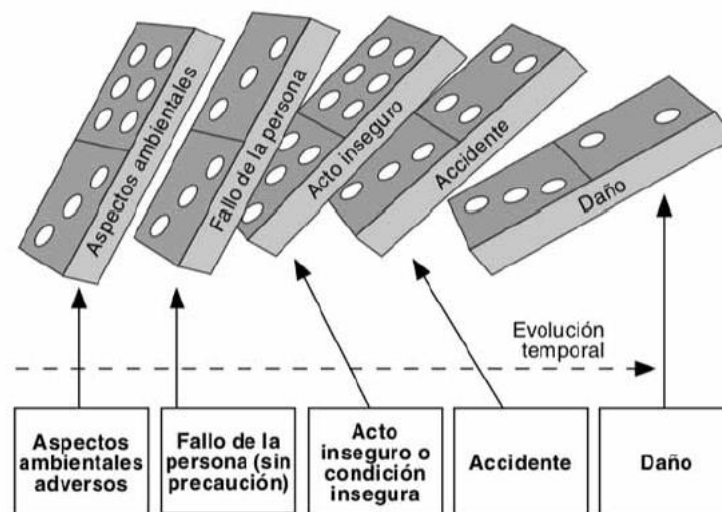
Aspectos ambientales

Fallo de la persona

Acto inseguro

Accidente

Daño

Evolución temporal

Aspectos ambientales adversos

Fallo de la persona (sin precaución)

Acto inseguro o condición insegura

Accidente

Daño